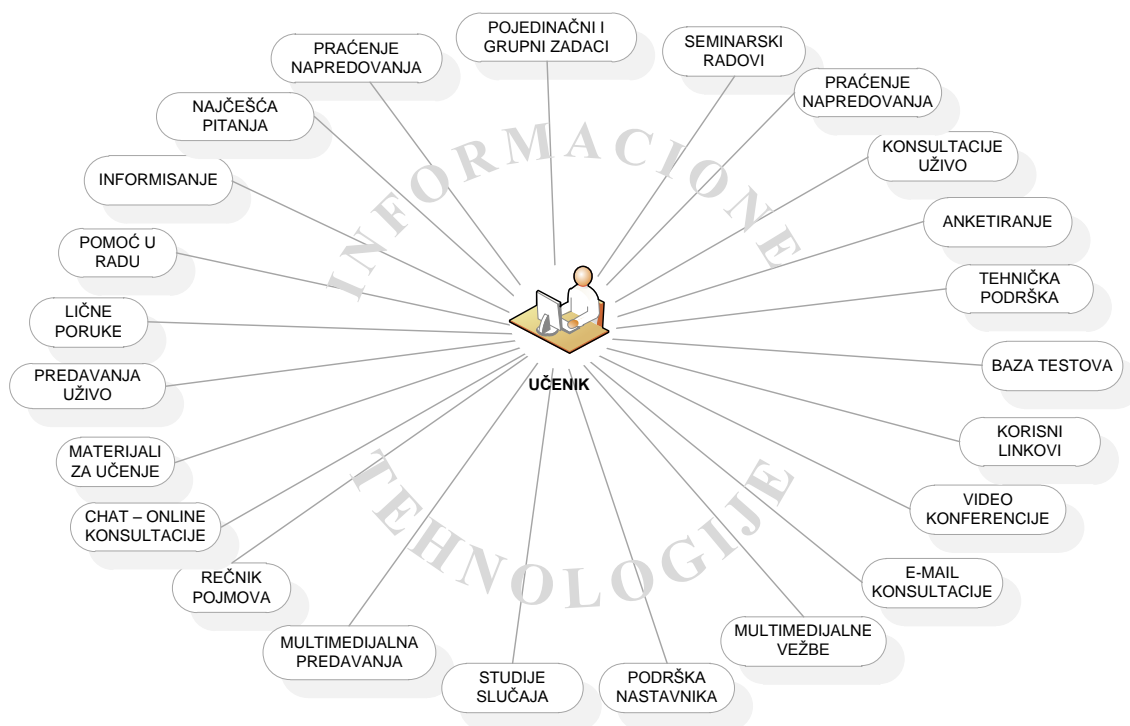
POJEDINAČNI I GRUPNI ZADACI

SEMINARSKI RADOVI

PRAĆENJE NAPREDOVANJA

KONSULTACIJE UŽIVO

ANKETIRANJE

TEHNIČKA PODRŠKA

BAZA TESTOVA

KORISNI LINKOVI

VIDEO KONFERENCIJE

E-MAIL KONSULTACIJE

MULTIMEDIJALNE VEŽBE

PODRŠKA NASTAVNIKA

STUDIJE SLUČAJA

MULTIMEDIJALNA PREDAVANJA

REČNIK POJMOVA

CHAT – ONLINE KONSULTACIJE

MATERIJALI ZA UČENJE

PREDAVANJA UŽIVO

LIČNE PORUKE

POMOĆ U RADU

INFORMISANJE

NAJČEŠĆA PITANJA

PRAĆENJE NAPREDOVANJA

INFORMACIONE

UČENIK

TEHNOLOGIJE